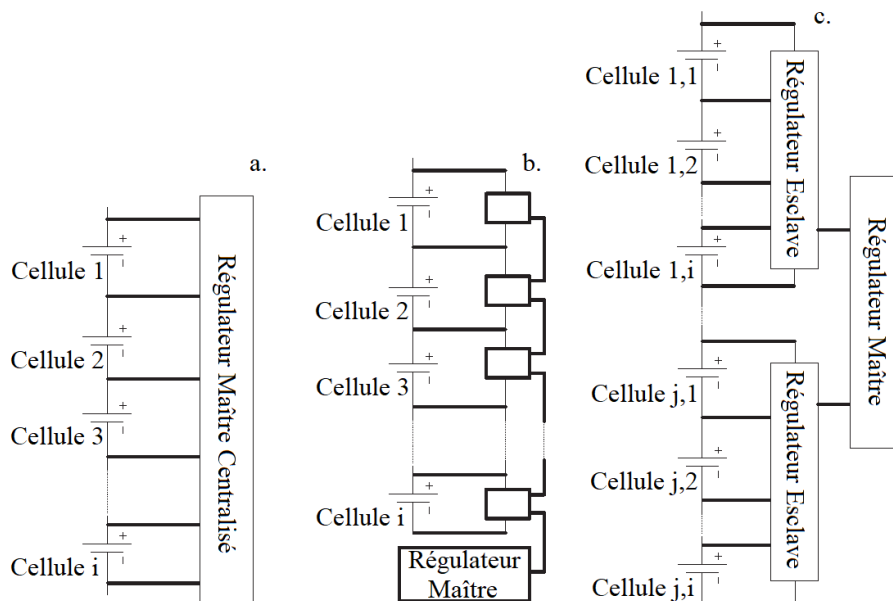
a.

Cellule 1
+
-

Cellule 2
+
-

Cellule 3
+
-

Cellule i
+
-

Régulateur Maître Centralisé

b.

Cellule 1
+
-

Cellule 2
+
-

Cellule 3
+
-

Cellule i
+
-

Régulateur Maître

c.

Cellule 1,1
+
-

Cellule 1,2
+
-

Cellule 1,i
+
-

Régulateur Esclave

Cellule j,1
+
-

Cellule j,2
+
-

Cellule j,i
+
-

Régulateur Esclave

Régulateur Maître